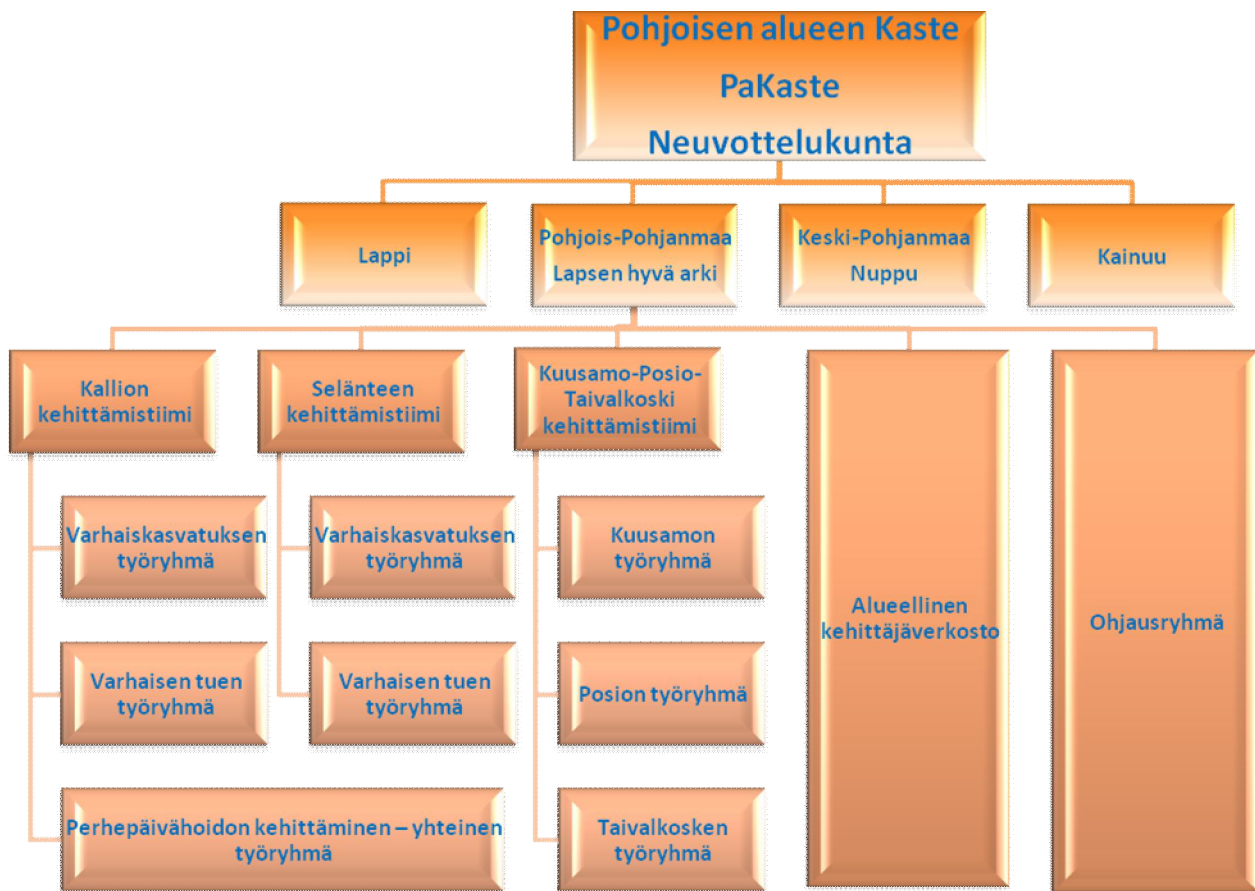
Pohjoisen alueen Kaste
PaKaste
Neuvottelukunta

Lappi

Pohjois-Pohjanmaa
Lapsen hyvä arki

Keski-Pohjanmaa
Nuppu

Kainuu

Kallion kehittämistiimi

Selänteen kehittämistiimi

Kuusamo-Posio-Taivalkoski kehittämistiimi

Alueellinen kehittäjäverkosto

Ohjausryhmä

Varhaiskasvatuksen työryhmä

Varhaiskasvatuksen työryhmä

Kuusamon työryhmä

Varhaisen tuen työryhmä

Varhaisen tuen työryhmä

Posion työryhmä

Perhepäivähoidon kehittäminen – yhteinen työryhmä

Taivalkosken työryhmä